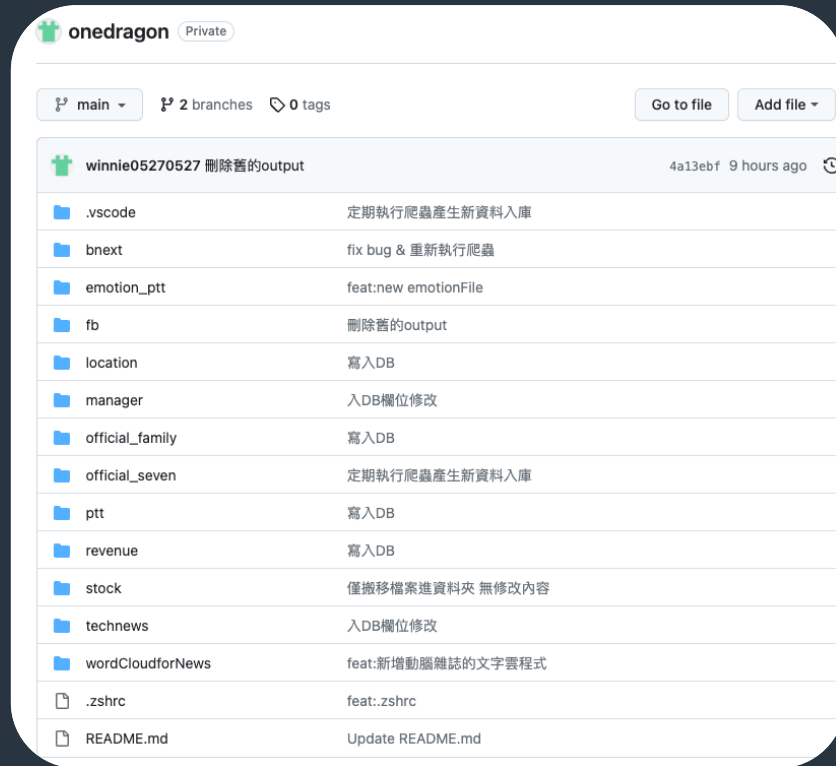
onedragon Private

main 2 branches 0 tags

Go to file Add file

winnie05270527 刪除舊的output 4a13ebf 9 hours ago

| | |
|---|---|
| .vscode | 定期執行爬蟲產生新資料入庫 |
| bnext | fix bug & 重新執行爬蟲 |
| emotion_ptt | feat:new emotionFile |
| fb | 刪除舊的output |
| location | 寫入DB |
| manager | 入DB欄位修改 |
| official_family | 寫入DB |
| official_seven | 定期執行爬蟲產生新資料入庫 |
| ptt | 寫入DB |
| revenue | 寫入DB |
| stock | 僅搬移檔案進資料夾 無修改內容 |
| technews | 入DB欄位修改 |
| wordCloudforNews | feat:新增動腦雜誌的文字雲程式 |
| .zshrc | feat:.zshrc |
| README.md | Update README.md |